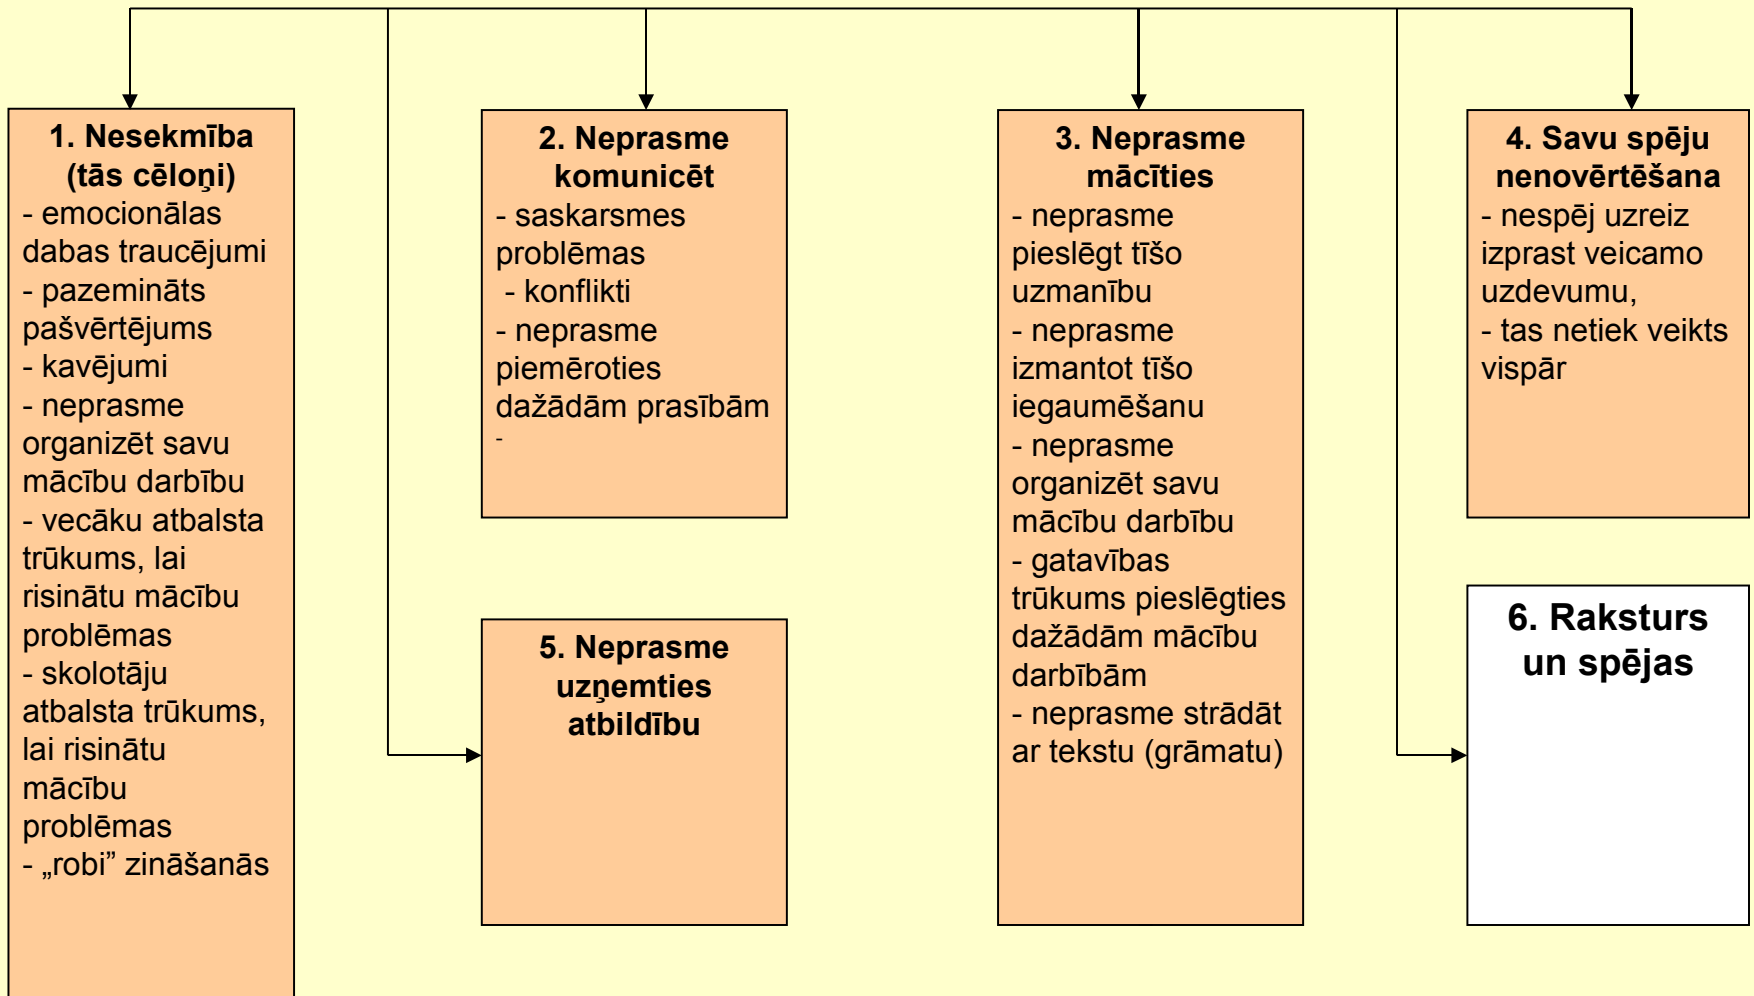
1. Nesekmība (tās cēloņi)
- emocionālas dabas traucējumi
- pazemināts pašvērtējums
- kavējumi
- neprasme organizēt savu mācību darbību
- vecāku atbalsta trūkums, lai risinātu mācību problēmas
- skolotāju atbalsta trūkums, lai risinātu mācību problēmas
- „robi" zināšanās

2. Neprasme komunicēt
- saskarsmes problēmas
- konflikti
- neprasme piemēroties dažādām prasībām
-

5. Neprasme uzņemties atbildību

3. Neprasme mācīties
- neprasme pieslēgt tīšo uzmanību
- neprasme izmantot tīšo iegaumēšanu
- neprasme organizēt savu mācību darbību
- gatavības trūkums pieslēgties dažādām mācību darbībām
- neprasme strādāt ar tekstu (grāmatu)

4. Savu spēju nenovērtēšana
- nespēj uzreiz izprast veicamo uzdevumu,
- tas netiek veikts vispār

6. Raksturs un spējas